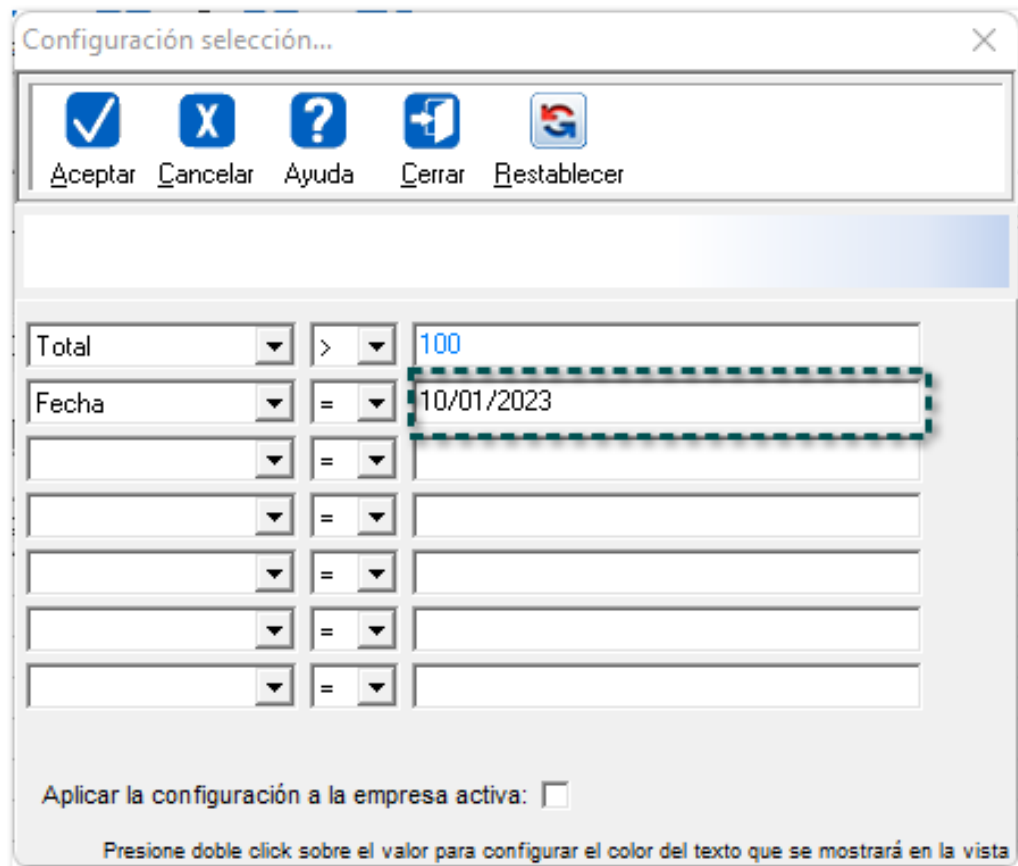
Configuración selección...

Aceptar Cancelar Ayuda Cerrar Restablecer

| | | |
|---|---|---|
| Total | > | 100 |
| Fecha | = | 10/01/2023 |
| | = | |
| | = | |
| | = | |
| | = | |
| | = | |

Aplicar la configuración a la empresa activa:

Presione doble click sobre el valor para configurar el color del texto que se mostrará en la vista